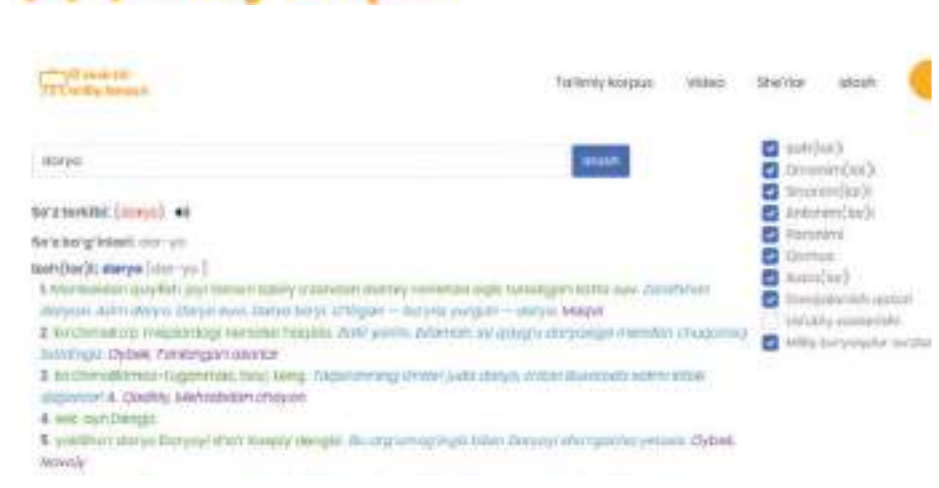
Ta'limiy korpus   Video   She'rlar   Izlash

daryo   Izlash

So'z tarkibi: (daryo)

So'z bo'g'inlari: dar-yo

Izoh(lar): daryo [dar-yo]

1. Manbaidan quyilish joyi tomon tabiiy o'zandan doimiy ravishda oqib turadigan katta suv. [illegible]

2. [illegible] Oybek, Tanlangan asarlar

3. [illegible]

4. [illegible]

5. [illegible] Oybek, Navoiy

Izoh(lar)
Omonim(lar)
Sinonim(lar)
Antonim(lar)
Paronimi
Qomus
Rasm(lar)
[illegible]
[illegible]
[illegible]